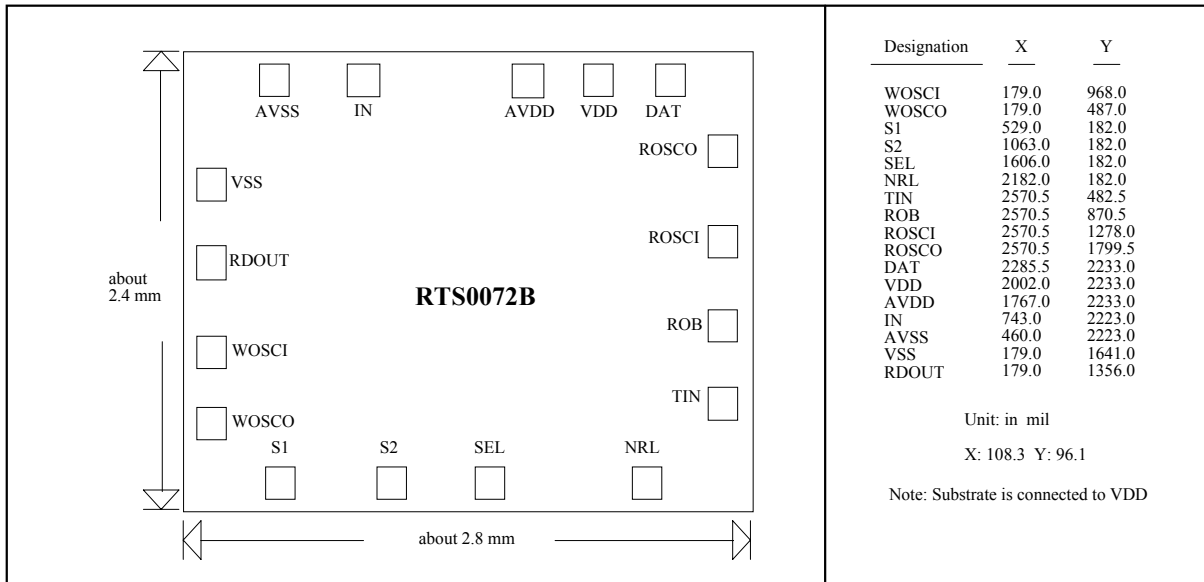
AVSS IN AVDD VDD DAT

ROSCO

VSS

ROSCI

RDOUT

about 2.4 mm

RTS0072B

ROB

WOSCI

TIN

WOSCO

S1 S2 SEL NRL

about 2.8 mm

| Designation | X | Y |
|---|---|---|
| WOSCI | 179.0 | 968.0 |
| WOSCO | 179.0 | 487.0 |
| S1 | 529.0 | 182.0 |
| S2 | 1063.0 | 182.0 |
| SEL | 1606.0 | 182.0 |
| NRL | 2182.0 | 182.0 |
| TIN | 2570.5 | 482.5 |
| ROB | 2570.5 | 870.5 |
| ROSCI | 2570.5 | 1278.0 |
| ROSCO | 2570.5 | 1799.5 |
| DAT | 2285.5 | 2233.0 |
| VDD | 2002.0 | 2233.0 |
| AVDD | 1767.0 | 2233.0 |
| IN | 743.0 | 2223.0 |
| AVSS | 460.0 | 2223.0 |
| VSS | 179.0 | 1641.0 |
| RDOUT | 179.0 | 1356.0 |

Unit: in mil

X: 108.3 Y: 96.1

Note: Substrate is connected to VDD